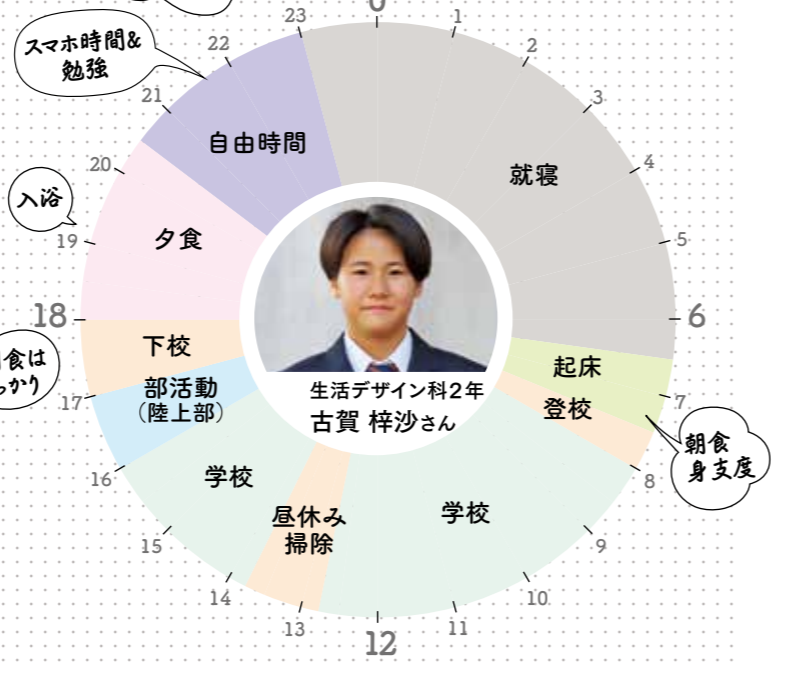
0
1
2
3
4
5
6
7
8
9
10
11
12
13
14
15
16
17
18
19
20
21
22
23

スマホ時間&勉強

入浴

食は
っかり

朝食
身支度

就寝
起床
登校
学校
昼休み
掃除
学校
部活動
(陸上部)
下校
夕食
自由時間

生活デザイン科2年
古賀 梓沙さん